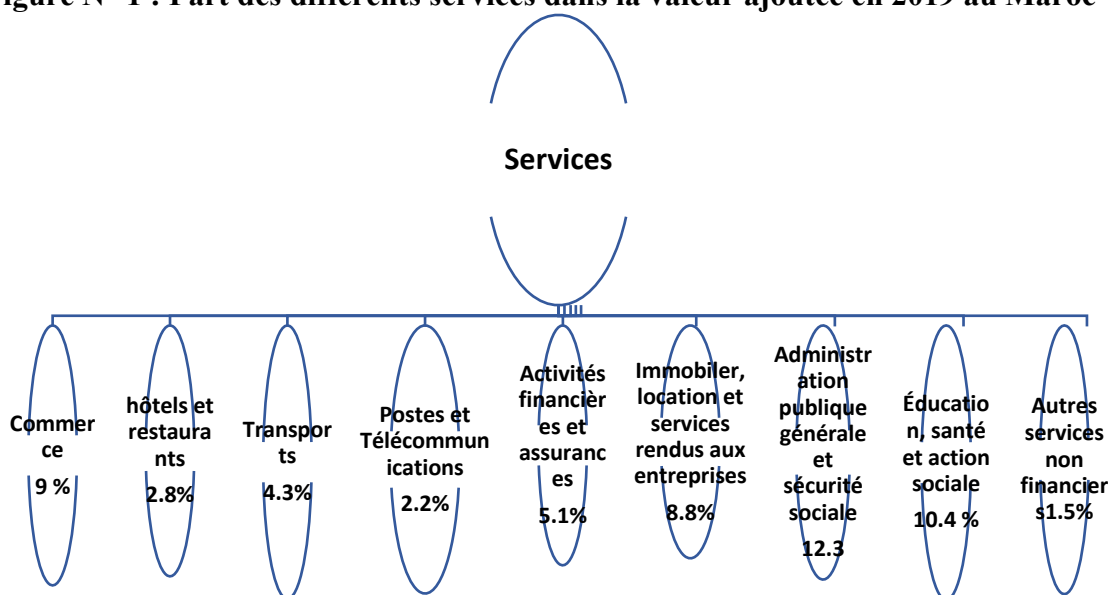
igure N° 1 : Part des différents services dans la valeur ajoutée en 2019 au Maroc

Services

Commerce
9 %

hôtels et restaurants
2.8%

Transports
4.3%

Postes et Télécommunications
2.2%

Activités financières et assurances
5.1%

Immobilier, location et services rendus aux entreprises
8.8%

Administration publique générale et sécurité sociale
12.3

Éducation, santé et action sociale
10.4 %

Autres services non financiers1.5%